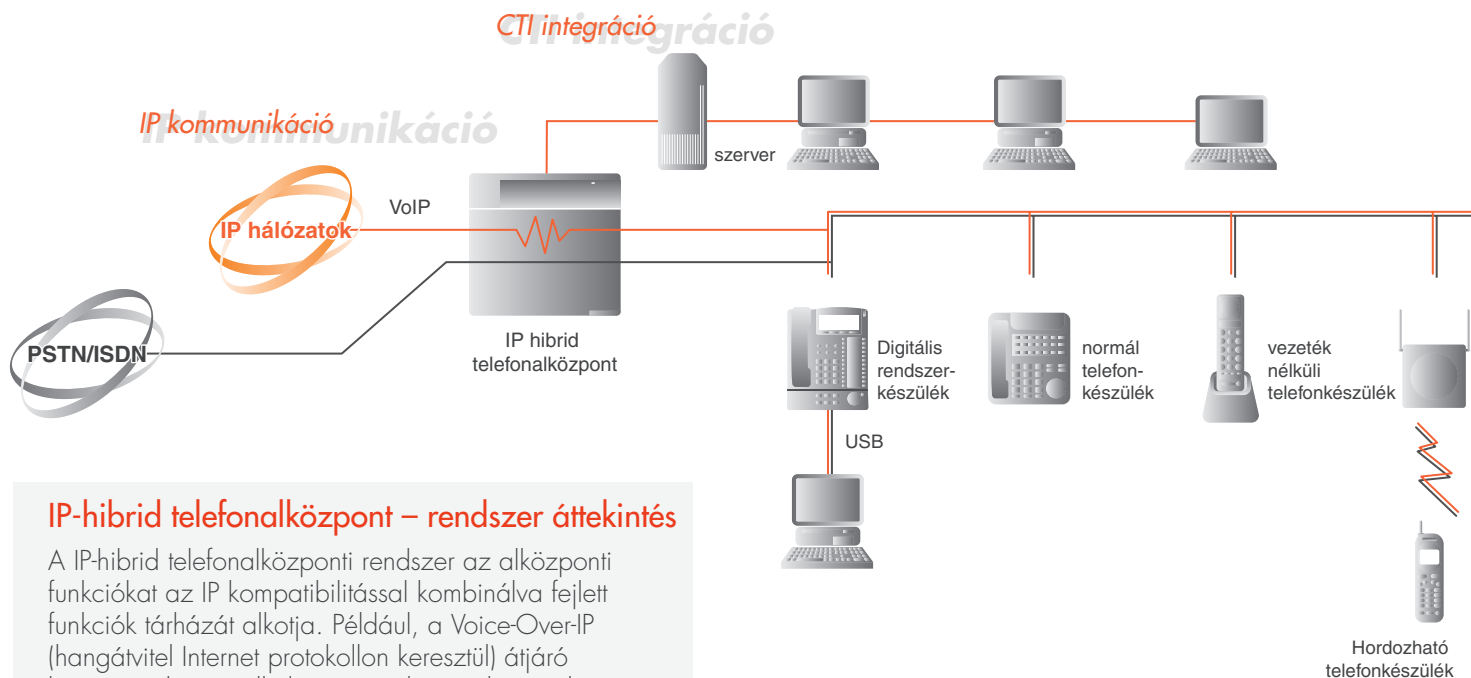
CTI integráció

IP kommunikáció

szerver

VoIP

IP hálózatok

PSTN/ISDN

IP hibrid telefonalközpont

Digitális rendszerkészülék

normál telefonkészülék

vezeték nélküli telefonkészülék

USB

Hordozható telefonkészülék

IP-hibrid telefonalközpont – rendszer áttekintés

A IP-hibrid telefonalközponti rendszer az alközponti funkciókat az IP kompatibilitással kombinálva fejlett funkciók tárházát alkotja. Például, a Voice-Over-IP (hangátvitel Internet protokollon keresztül) átjáró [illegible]